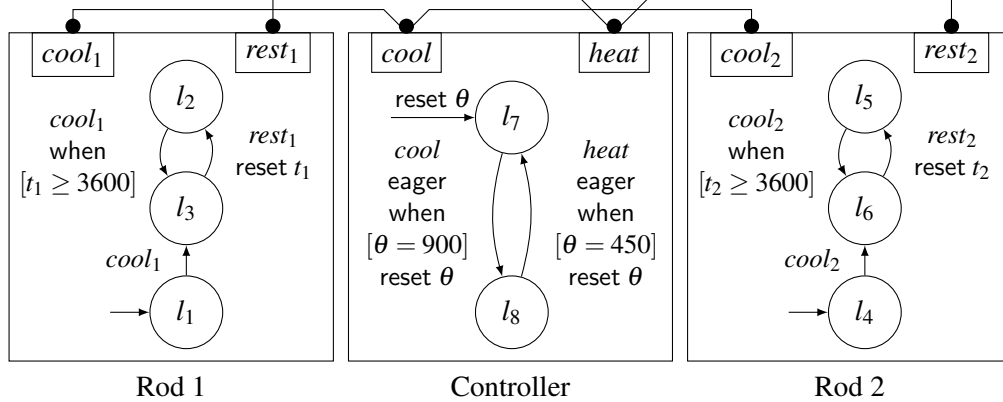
$cool_1$

$rest_1$

$l_2$

$cool_1$ when $[t_1 \geq 3600]$

$rest_1$ reset $t_1$

$l_3$

$cool_1$

$l_1$

Rod 1

$cool$

$heat$

reset $\theta$

$l_7$

$cool$ eager when $[\theta = 900]$ reset $\theta$

$heat$ eager when $[\theta = 450]$ reset $\theta$

$l_8$

Controller

$cool_2$

$rest_2$

$l_5$

$cool_2$ when $[t_2 \geq 3600]$

$rest_2$ reset $t_2$

$l_6$

$cool_2$

$l_4$

Rod 2